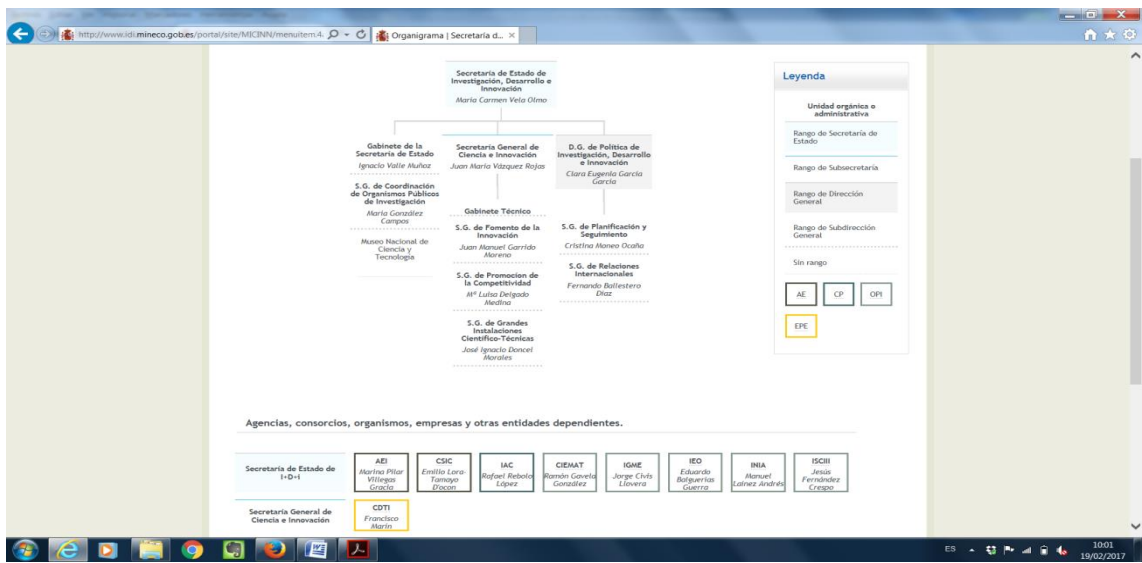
http://www.idi.mineco.gob.es/portal/site/MICINN/menuitem.4.
Organigrama | Secretaría d...

Secretaría de Estado de Investigación, Desarrollo e Innovación
María Carmen Vela Olmo

Gabinete de la Secretaría de Estado
Ignacio Valle Muñoz

S.G. de Coordinación de Organismos Públicos de Investigación
María González Campos

Museo Nacional de Ciencia y Tecnología

Secretaría General de Ciencia e Innovación
Juan María Vázquez Rojas

Gabinete Técnico

S.G. de Fomento de la Innovación
Juan Manuel Garrido Moreno

S.G. de Promocion de la Competitividad
Mª Luisa Delgado Medina

S.G. de Grandes Instalaciones Científico-Técnicas
José Ignacio Doncel Morales

D.G. de Política de Investigación, Desarrollo e Innovación
Clara Eugenia García García

S.G. de Planificación y Seguimiento
Cristina Moneo Ocaña

S.G. de Relaciones Internacionales
Fernando Ballestero Díaz

Leyenda

Unidad orgánica o administrativa

Rango de Secretaría de Estado

Rango de Subsecretaría

Rango de Dirección General

Rango de Subdirección General

Sin rango

AE
CP
OPI
EPE

Agencias, consorcios, organismos, empresas y otras entidades dependientes.

| Secretaría de Estado de I+D+i | AEI Marina Pilar Villegas Gracia | CSIC Emilio Lora-Tamayo D'ocon | IAC Rafael Rebolo López | CIEMAT Ramón Gavela González | IGME Jorge Civis Llovera | IEO Eduardo Balguerías Guerra | INIA Manuel Laínez Andrés | ISCIII Jesús Fernández Crespo |
|---|---|---|---|---|---|---|---|---|
| Secretaría General de Ciencia e Innovación | CDTI Francisco Marín | | | | | | | |

ES 10:01 19/02/2017